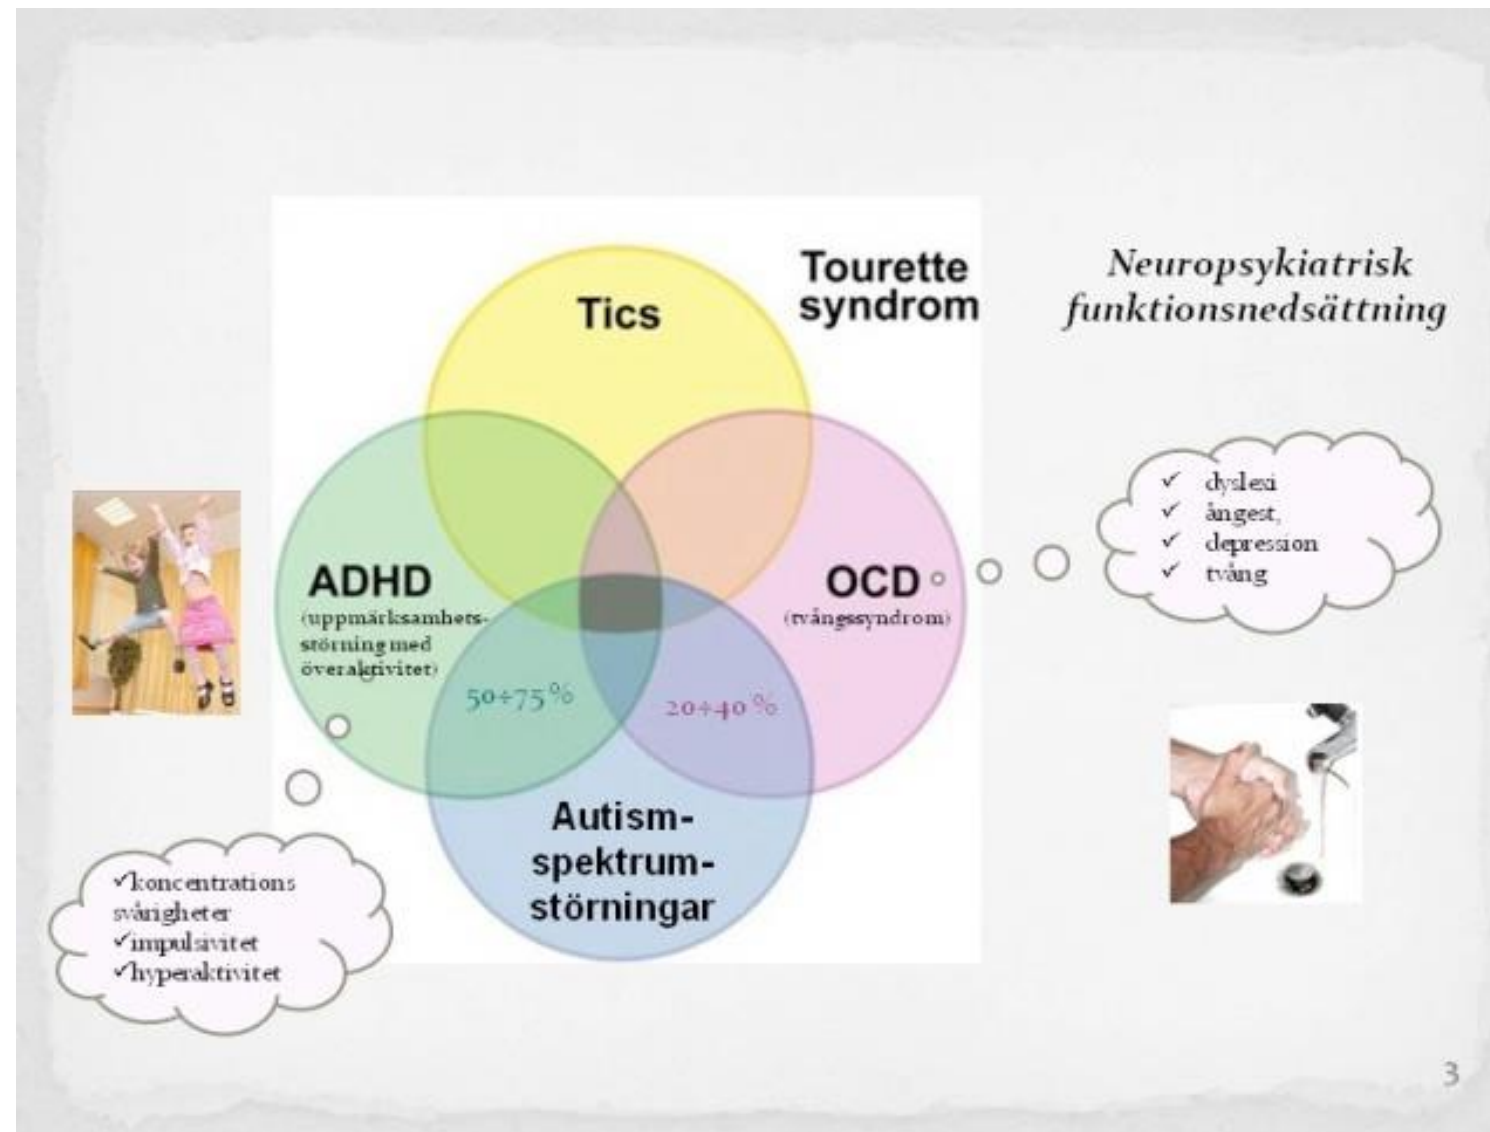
Neuropsykiatrisk funktionsnedsättning

Tourette syndrom

Tics

ADHD
(uppmärksamhetsstörning med överaktivitet)

OCD
(tvångssyndrom)

50÷75 %

20÷40 %

Autism-spektrum-störningar

✓ dyslexi
✓ ångest,
✓ depression
✓ tvång

✓koncentrations svårigheter
✓impulsivitet
✓hyperaktivitet

3